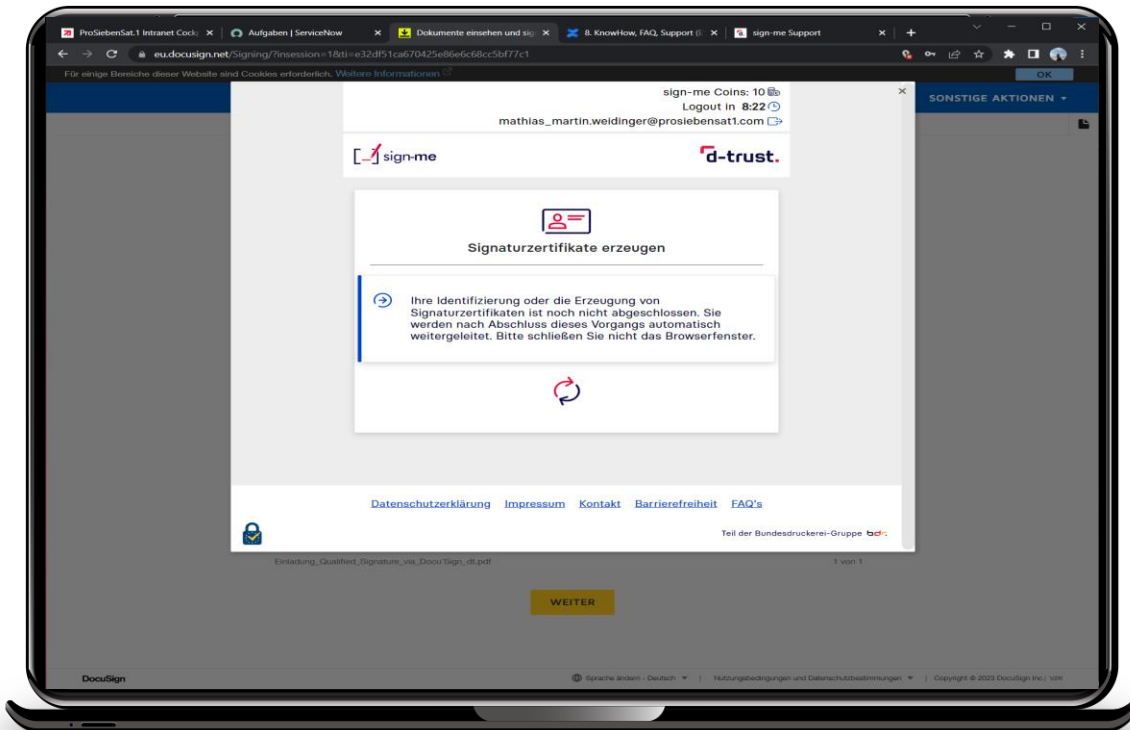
ProSiebenSat.1 Intranet Cock ×
Aufgaben | ServiceNow ×
Dokumente einsehen und sig ×
8. KnowHow, FAQ, Support (I ×
sign-me Support ×
+

eu.docusign.net/Signing/?insession=1&ti=e32df51ca670425e86e6c68cc5bf77c1

Für einige Bereiche dieser Website sind Cookies erforderlich. Weitere Informationen
OK

SONSTIGE AKTIONEN ▾

sign-me Coins: 10
Logout in 8:22
mathias_martin.weidinger@prosiebensat1.com

sign-me
d-trust.

Signaturzertifikate erzeugen

Ihre Identifizierung oder die Erzeugung von Signaturzertifikaten ist noch nicht abgeschlossen. Sie werden nach Abschluss dieses Vorgangs automatisch weitergeleitet. Bitte schließen Sie nicht das Browserfenster.

Datenschutzerklärung Impressum Kontakt Barrierefreiheit FAQ's

Teil der Bundesdruckerei-Gruppe bdr.

Einladung_Qualified_Signature_via_DocuSign_dt.pdf
1 von 1

WEITER

DocuSign
Sprache ändern - Deutsch ▾ | Nutzungsbedingungen und Datenschutzbestimmungen ▾ | Copyright © 2023 DocuSign Inc. | V2R